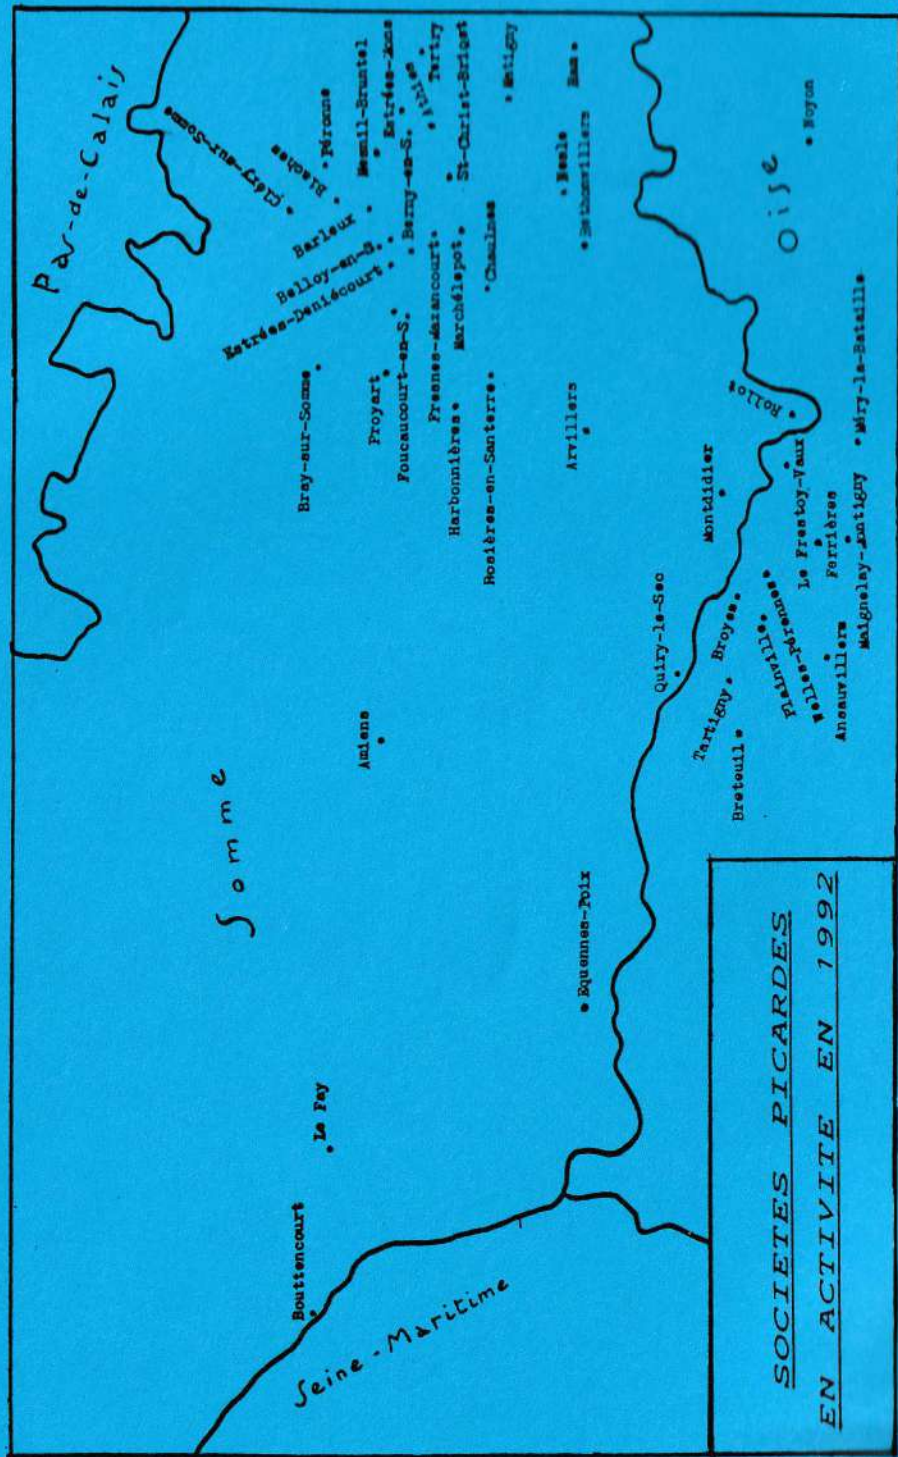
SOCIETES PICARDES
EN ACTIVITE EN 1992

Pas-de-Calais

Somme

Oise

Seine-Maritime

Cléry-sur-Somme
Biaches
Péronne
Mesnil-Bruntel
Estrées-Mons
Athies
Tertry
Barleux
Belloy-en-S.
Estrées-Deniécourt
Berny-en-S.
St-Christ-Briost
Matigny
Ham
Nesle
Bethencourt
Bray-sur-Somme
Proyart
Foucaucourt-en-S.
Fresnes-Mazancourt
Marchélepot
Chaulnes
Harbonnières
Rosières-en-Santerre
Arvillers
Rollot
Noyon
Méry-la-Bataille
Montdidier
Le Frestoy-Vaux
Ferrières
Maignelay-Montigny
Quiry-le-Sec
Broyes
Plainville
Welles-Pérennes
Ansauvillers
Tartigny
Breteuil
Amiens
Equennes-Poix
Le Fay
Bouttencourt